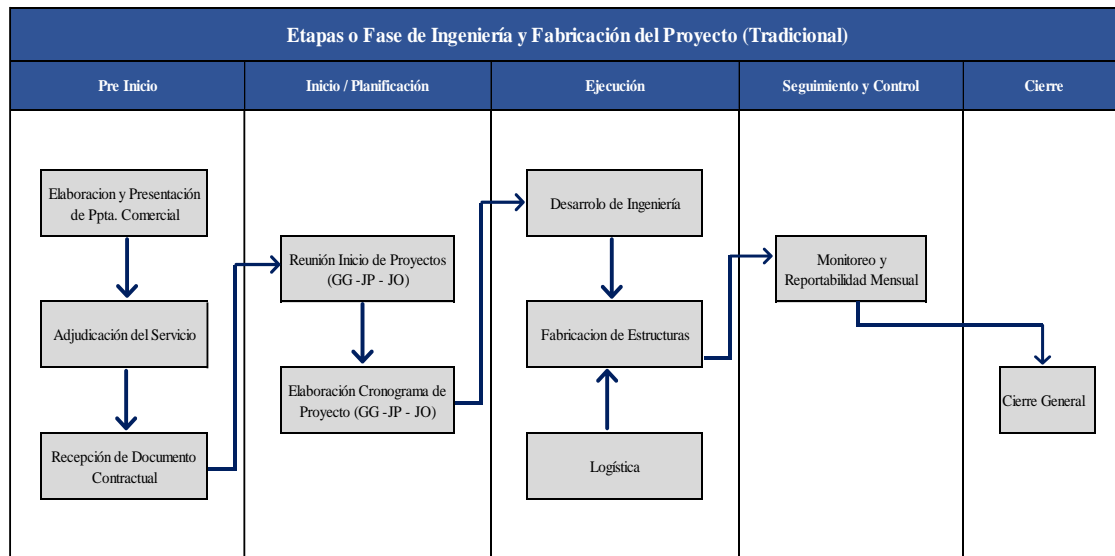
Etapas o Fase de Ingeniería y Fabricación del Proyecto (Tradicional)

| Pre Inicio | Inicio / Planificación | Ejecución | Seguimiento y Control | Cierre |
|---|---|---|---|---|

Elaboracion y Presentación de Ppta. Comercial

Adjudicación del Servicio

Recepción de Documento Contractual

Reunión Inicio de Proyectos (GG -JP - JO)

Elaboración Cronograma de Proyecto (GG -JP - JO)

Desarrolo de Ingeniería

Fabricacion de Estructuras

Logística

Monitoreo y Reportabilidad Mensual

Cierre General